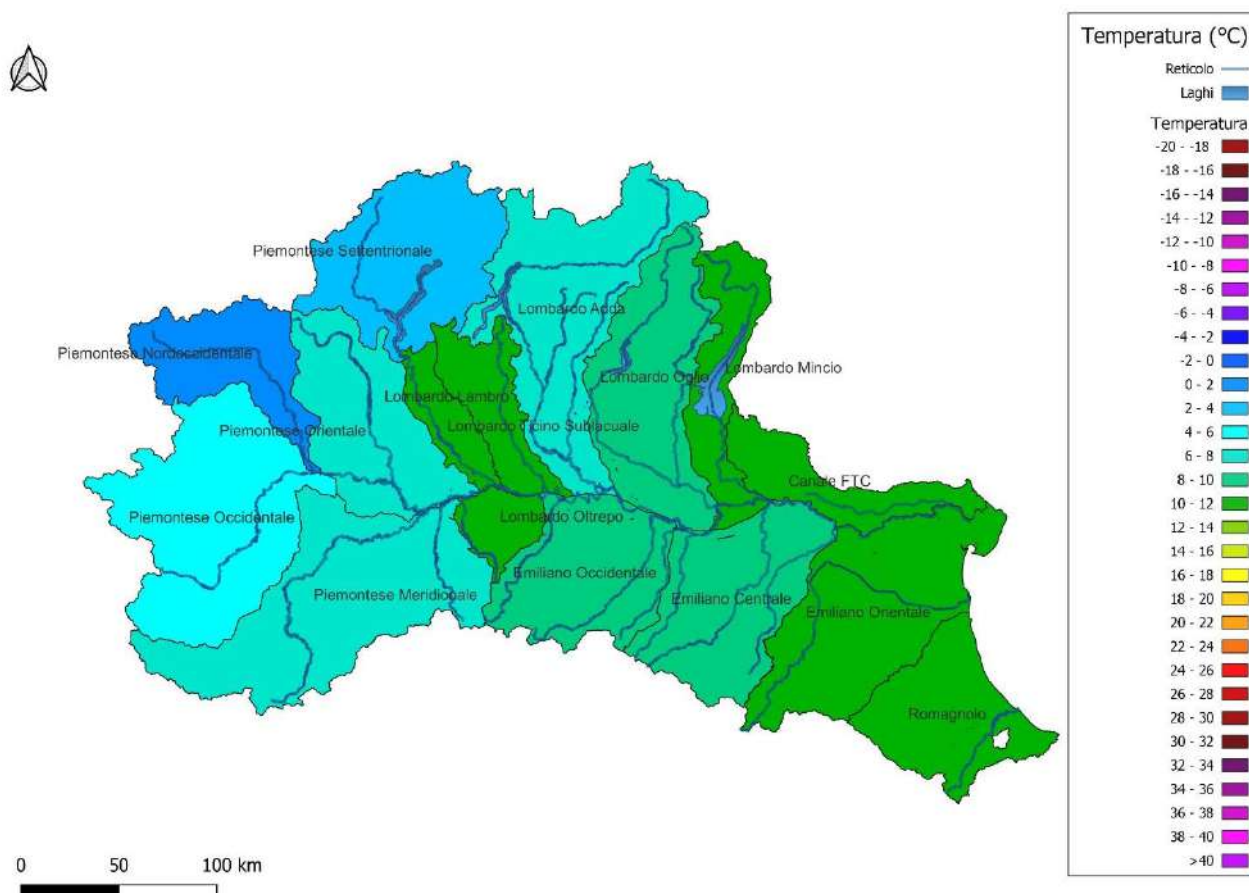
Temperatura (°C)

Reticolo

Laghi

Temperatura
-20 - -18
-18 - -16
-16 - -14
-14 - -12
-12 - -10
-10 - -8
-8 - -6
-6 - -4
-4 - -2
-2 - 0
0 - 2
2 - 4
4 - 6
6 - 8
8 - 10
10 - 12
12 - 14
14 - 16
16 - 18
18 - 20
20 - 22
22 - 24
24 - 26
26 - 28
28 - 30
30 - 32
32 - 34
34 - 36
36 - 38
38 - 40
>40

Piemontese Settentrionale
Piemontese Nordoccidentale
Lombardo Adda
Lombardo Oglio
Lombardo Mincio
Lombardo Lambro
Lombardo Ticino Sublacuale
Piemontese Orientale
Piemontese Occidentale
Canale FTC
Lombardo Oltrepo
Emiliano Occidentale
Piemontese Meridionale
Emiliano Centrale
Emiliano Orientale
Romagnolo

0 50 100 km